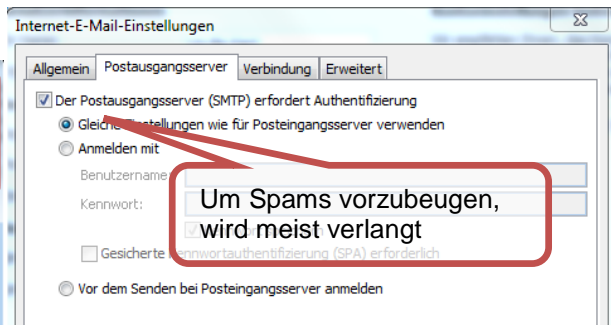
Internet-E-Mail-Einstellungen

Allgemein | Postausgangsserver | Verbindung | Erweitert

Der Postausgangsserver (SMTP) erfordert Authentifizierung

Gleiche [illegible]stellungen wie für Posteingangsserver verwenden

Anmelden mit

Benutzername

Kennwort:

Gesicherte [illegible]ennwortauthentifizierung (SPA) erforderlich

Vor dem Senden bei Posteingangsserver anmelden

Um Spams vorzubeugen, wird meist verlangt